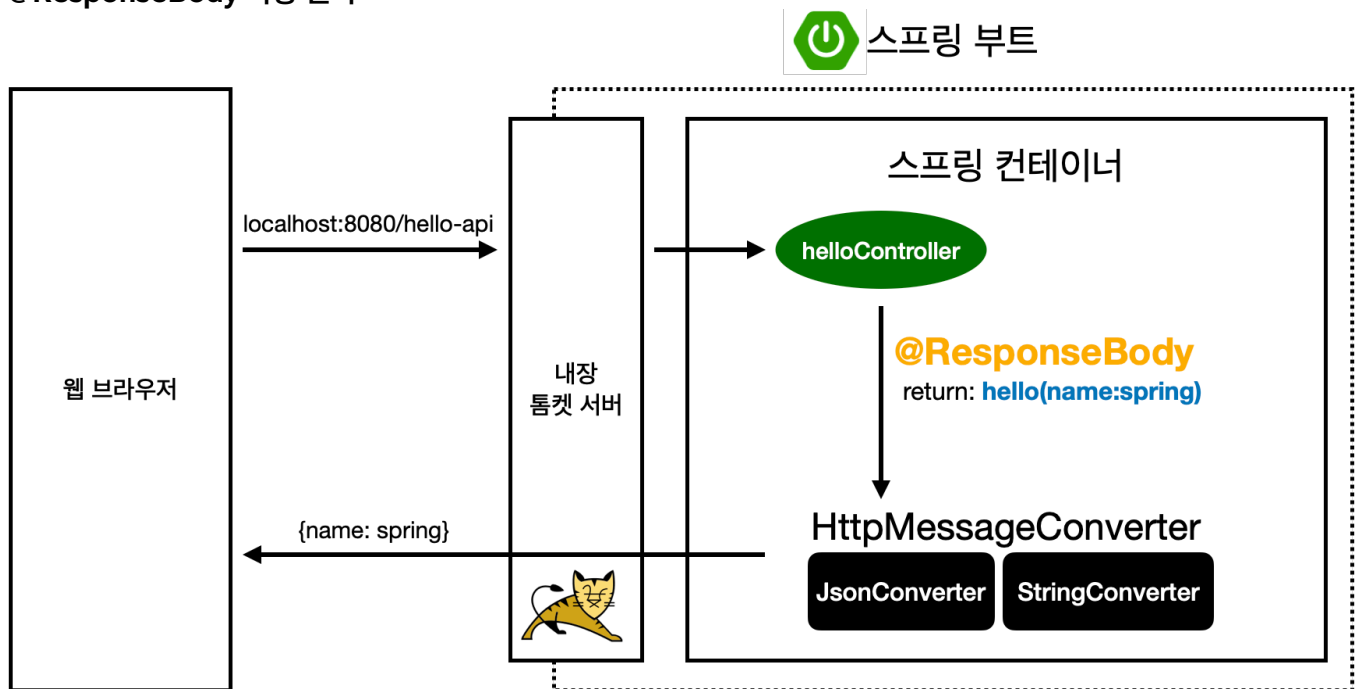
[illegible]

스프링 부트

웹 브라우저

localhost:8080/hello-api

{name: spring}

내장
톰켓 서버

스프링 컨테이너

helloController

@ResponseBody
return: hello(name:spring)

HttpMessageConverter

JsonConverter

StringConverter